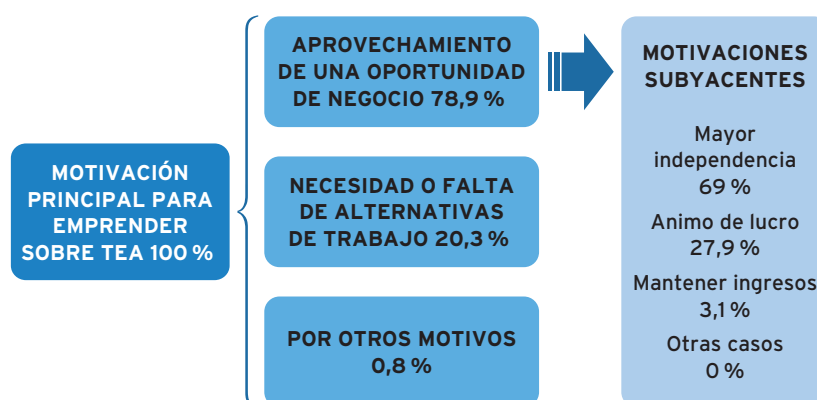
MOTIVACIÓN PRINCIPAL PARA EMPRENDER SOBRE TEA 100 %

APROVECHAMIENTO DE UNA OPORTUNIDAD DE NEGOCIO 78,9 %

NECESIDAD O FALTA DE ALTERNATIVAS DE TRABAJO 20,3 %

POR OTROS MOTIVOS 0,8 %

MOTIVACIONES SUBYACENTES

Mayor independencia 69 %

Animo de lucro 27,9 %

Mantener ingresos 3,1 %

Otras casos 0 %